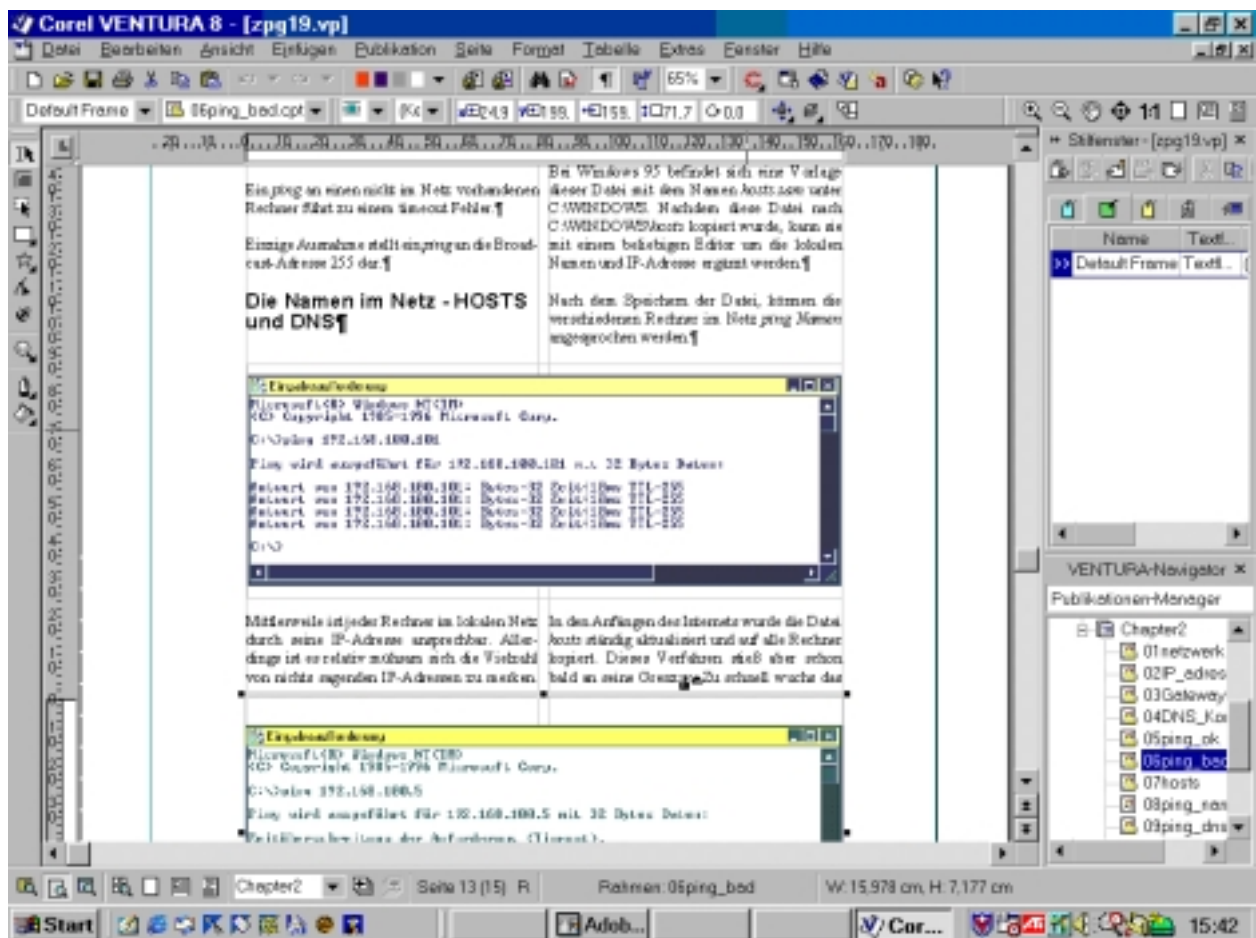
Corel VENTURA 8 - [zpg19.vp]

Datei Bearbeiten Ansicht Einfügen Publikation Seite Format Tabelle Extras Fenster Hilfe

65%

Default Frame 06ping_bad.cpt 249,9 199, 159, 71,7 0,0

Ein ping an einen nicht im Netz vorhandenen Rechner führt zu einem timeout Fehler.¶

Einzige Ausnahme stellt ein ping an die Broadcast-Adresse 255 dar.¶

Die Namen im Netz - HOSTS und DNS¶

Bei Windows 95 befindet sich eine Vorlage dieser Datei mit dem Namen hosts.sam unter C:\WINDOWS. Nachdem diese Datei nach C:\WINDOWS\hosts kopiert wurde, kann sie mit einem beliebigen Editor um die lokalen Namen und IP-Adresse ergänzt werden.¶

Nach dem Speichern der Datei, können die verschiedenen Rechner im Netz ping Namen angesprochen werden.¶

Eingabeaufforderung

Microsoft(R) Windows NT(TM)
(C) Copyright 1985-1996 Microsoft Corp.

C:\>ping 192.168.100.101

Ping wird ausgeführt für 192.168.100.101 mit 32 Bytes Daten:

Antwort von 192.168.100.101: Bytes=32 Zeit<10ms TTL=255
Antwort von 192.168.100.101: Bytes=32 Zeit<10ms TTL=255
Antwort von 192.168.100.101: Bytes=32 Zeit<10ms TTL=255
Antwort von 192.168.100.101: Bytes=32 Zeit<10ms TTL=255

C:\>

Mittlerweile ist jeder Rechner im lokalen Netz durch seine IP-Adresse ansprechbar. Allerdings ist es relativ mühsam sich die Vielzahl von nichts sagenden IP-Adressen zu merken.

In den Anfängen des Internets wurde die Datei hosts ständig aktualisiert und auf alle Rechner kopiert. Dieses Verfahren stieß aber schon bald an seine Grenzen. Zu schnell wuchs das

Eingabeaufforderung

Microsoft(R) Windows NT(TM)
(C) Copyright 1985-1996 Microsoft Corp.

C:\>ping 192.168.100.5

Ping wird ausgeführt für 192.168.100.5 mit 32 Bytes Daten:

Zeitüberschreitung der Anforderung. (Timeout).

Stilfenster - [zpg19.vp]

Name Textf...

Default Frame Textfl...

VENTURA-Navigator

Publikationen-Manager

Chapter2
01netzwerk
02IP_adres
03Gateway
04DNS_Ko
05ping_ok
06ping_bad
07hosts
08ping_nam
09ping_dns

Chapter2 Seite 13 (15) R Rahmen: 06ping_bad W: 15,978 cm, H: 7,177 cm

Start Adob... Cor... 15:42